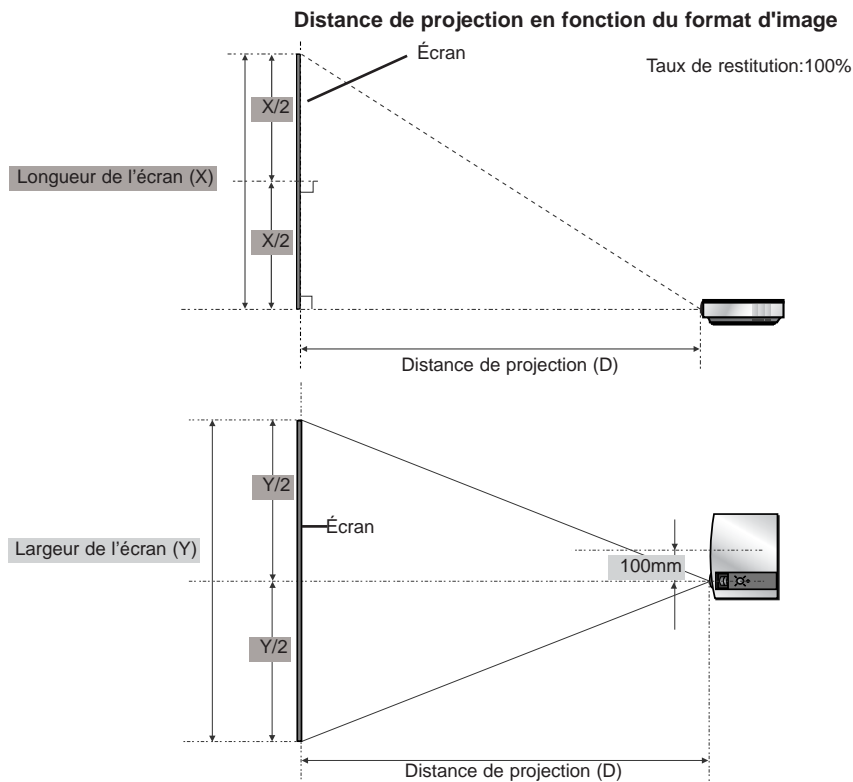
Distance de projection en fonction du format d'image

Écran

Taux de restitution:100%

X/2

Longueur de l'écran (X)

X/2

Distance de projection (D)

Y/2

Écran

Largeur de l'écran (Y)

100mm

Y/2

Distance de projection (D)